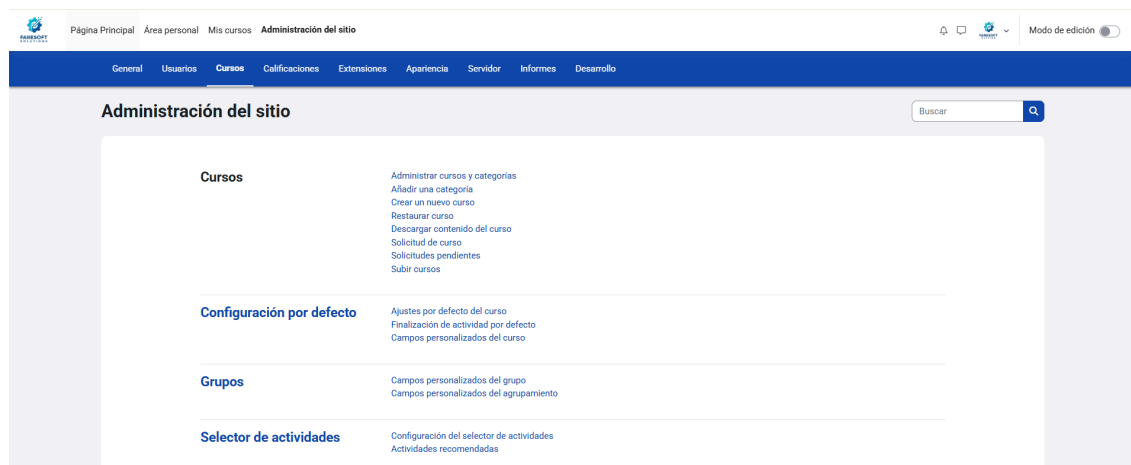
FAIRESOFT

Página Principal Área personal Mis cursos Administración del sitio

Modo de edición

General Usuarios Cursos Calificaciones Extensiones Apariencia Servidor Informes Desarrollo

Administración del sitio

Buscar

Cursos

Administrar cursos y categorías
Añadir una categoría
Crear un nuevo curso
Restaurar curso
Descargar contenido del curso
Solicitud de curso
Solicitudes pendientes
Subir cursos

Configuración por defecto

Ajustes por defecto del curso
Finalización de actividad por defecto
Campos personalizados del curso

Grupos

Campos personalizados del grupo
Campos personalizados del agrupamiento

Selector de actividades

Configuración del selector de actividades
Actividades recomendadas